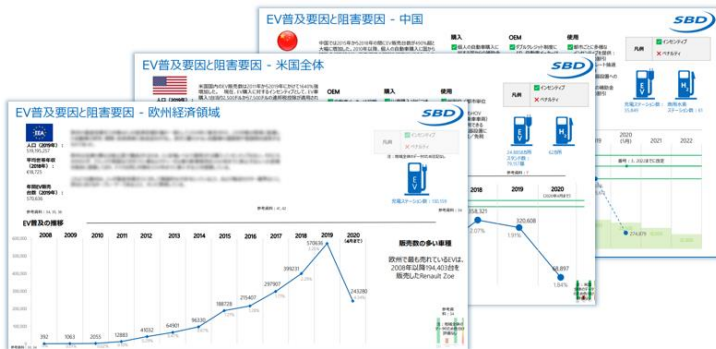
EV普及要因と阻害要因 - 中国

SBD

購入

OEM

使用

凡例

インセンティブ

ペナルティ

EV普及要因と阻害要因 - 米国全体

SBD

OEM

購入

使用

凡例

インセンティブ

ペナルティ

24,403,918

62,878

充電ステーション数

水素ステーション数

2018

2019

2020

2021

2022

358,321

320,608

2.07%

1.91%

1.84%

214,878

EV普及要因と阻害要因 - 欧州経済領域

SBD

EEA

人口（2019年）

平均世帯年収

年間EV販売台数

インセンティブ

ペナルティ

凡例

充電ステーション数：183,359

EV普及の推移

| 2008 | 2009 | 2010 | 2011 | 2012 | 2013 | 2014 | 2015 | 2016 | 2017 | 2018 | 2019 | 2020 |
|---|---|---|---|---|---|---|---|---|---|---|---|---|
| 392 | 7063 | 2055 | 12883 | 41032 | 64901 | 96530 | 188728 | 215407 | 297907 | 399231 | 570836 | 243280 |

販売数の多い車種

欧州で最も売れているEVは、2008年以降194,403台を販売したRenault Zoe